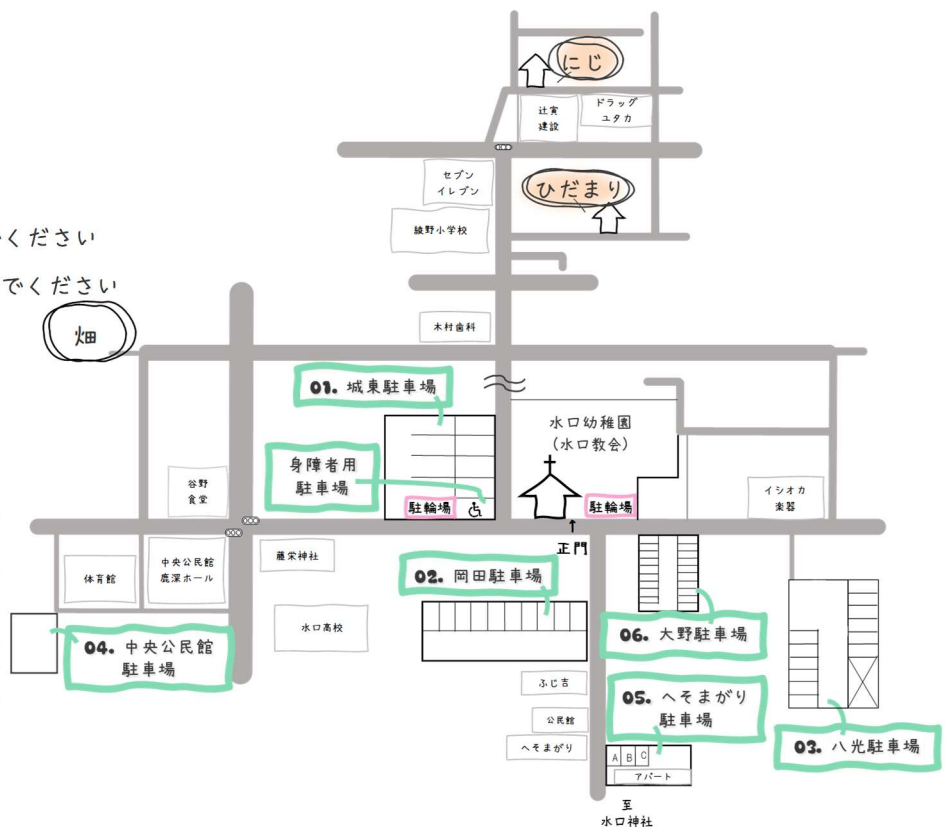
くください
でください
畑
にじ
辻寅建設
ドラッグユタカ
セブンイレブン
ひだまり
綾野小学校
木村歯科
01. 城東駐車場
水口幼稚園
(水口教会)
身障者用駐車場
駐輪場
駐輪場
イシオカ楽器
谷野食堂
正門
体育館
中央公民館鹿深ホール
藤栄神社
02. 岡田駐車場
06. 大野駐車場
04. 中央公民館駐車場
水口高校
ふじ吉
05. へそまがり駐車場
公民館
へそまがり
A B C
アパート
03. 八光駐車場
至
水口神社